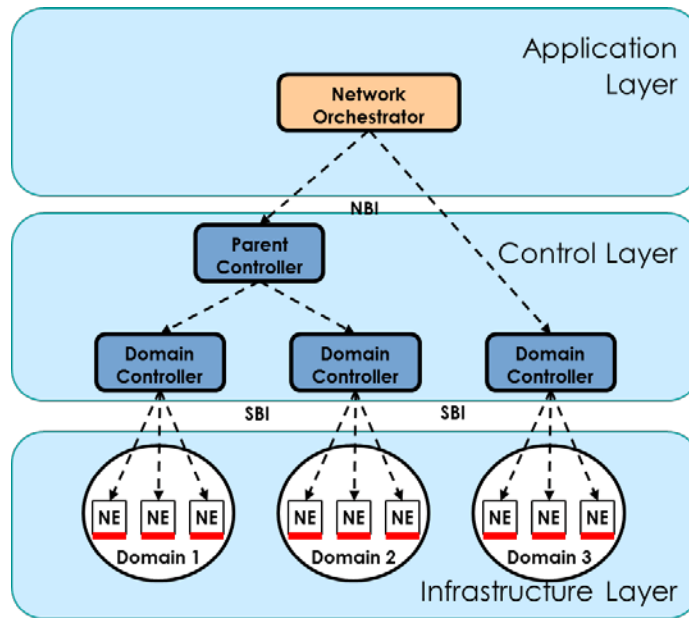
Application Layer

Network Orchestrator

NBI

Control Layer

Parent Controller

Domain Controller

Domain Controller

Domain Controller

SBI

SBI

NE NE NE

Domain 1

NE NE NE

Domain 2

NE NE NE

Domain 3

Infrastructure Layer